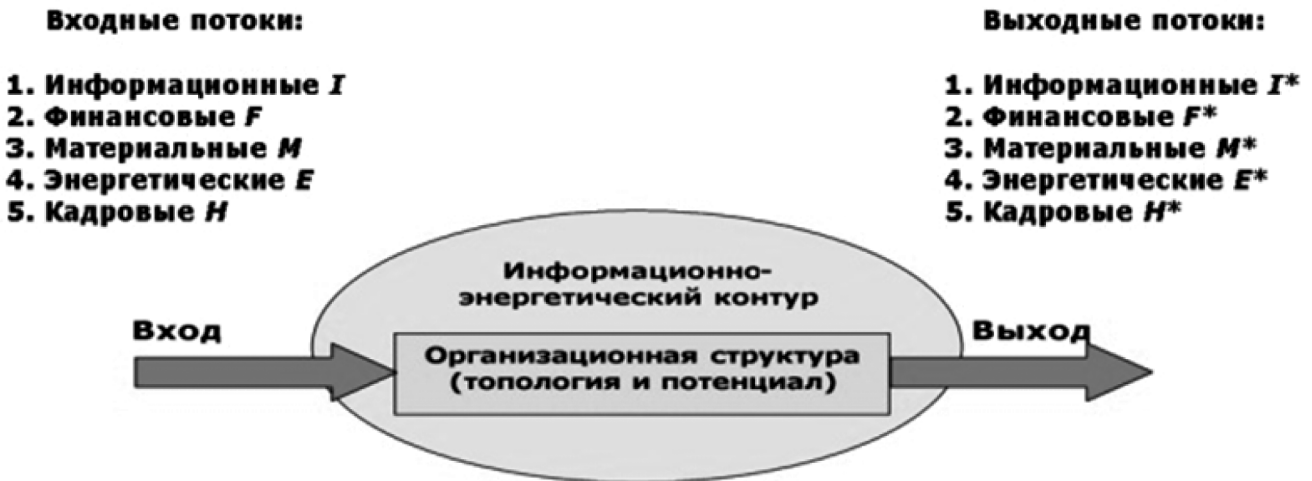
Входные потоки:

1. Информационные $I$
2. Финансовые $F$
3. Материальные $M$
4. Энергетические $E$
5. Кадровые $H$

Выходные потоки:

1. Информационные $I^*$
2. Финансовые $F^*$
3. Материальные $M^*$
4. Энергетические $E^*$
5. Кадровые $H^*$

Информационно-энергетический контур

Вход

Организационная структура (топология и потенциал)

Выход